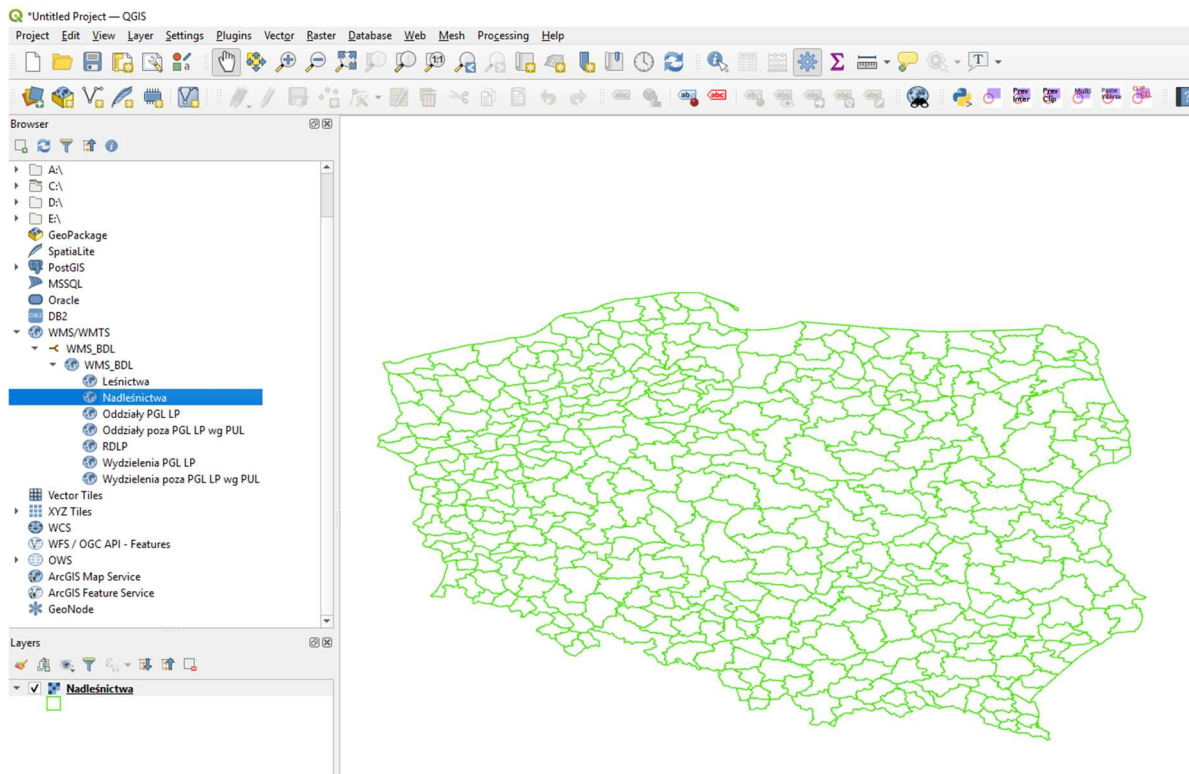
*Untitled Project — QGIS

Project Edit View Layer Settings Plugins Vector Raster Database Web Mesh Processing Help

Browser

A:\
C:\
D:\
E:\
GeoPackage
SpatiaLite
PostGIS
MSSQL
Oracle
DB2
WMS/WMTS
WMS_BDL
WMS_BDL
Leśnictwa
Nadleśnictwa
Oddziały PGL LP
Oddziały poza PGL LP wg PUL
RDLP
Wydzielenia PGL LP
Wydzielenia poza PGL LP wg PUL
Vector Tiles
XYZ Tiles
WCS
WFS / OGC API - Features
OWS
ArcGIS Map Service
ArcGIS Feature Service
GeoNode

Layers

Nadleśnictwa